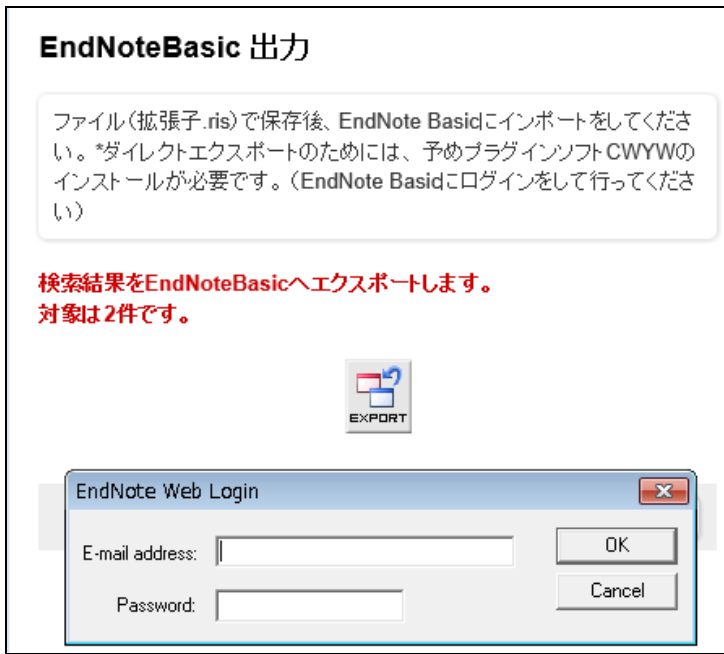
EndNoteBasic 出力

ファイル（拡張子.ris）で保存後、EndNote Basicにインポートをしてください。*ダイレクトエクスポートのためには、予めプラグインソフトCWYWのインストールが必要です。（EndNote Basicにログインをして行ってください）

検索結果をEndNoteBasicへエクスポートします。
対象は2件です。

EXPORT

EndNote Web Login

E-mail address:

Password:

OK

Cancel